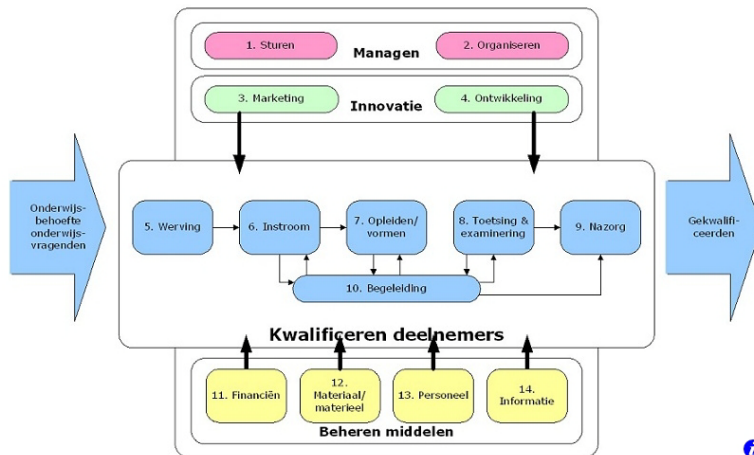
1. Sturen

Managen

2. Organiseren

3. Marketing

Innovatie

4. Ontwikkeling

Onderwijs-behoefte onderwijs-vragenden

5. Werving

6. Instroom

7. Opleiden/vormen

8. Toetsing & examinering

9. Nazorg

10. Begeleiding

Gekwalifi-ceerden

Kwalificeren deelnemers

11. Financiën

12. Materiaal/materieel

13. Personeel

14. Informatie

Beheren middelen